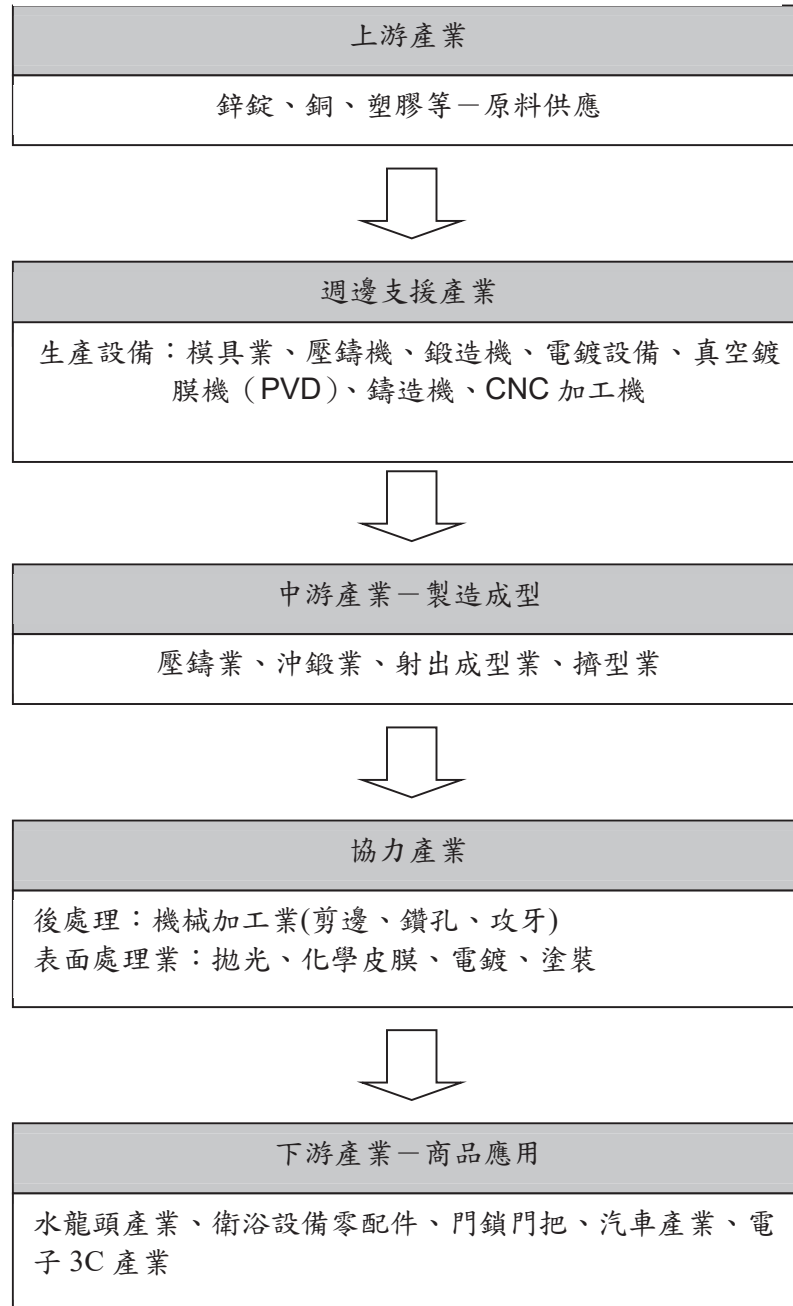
上游產業

鋅錠、銅、塑膠等－原料供應

週邊支援產業

生產設備：模具業、壓鑄機、鍛造機、電鍍設備、真空鍍膜機（PVD）、鑄造機、CNC 加工機

中游產業－製造成型

壓鑄業、沖鍛業、射出成型業、擠型業

協力產業

後處理：機械加工業(剪邊、鑽孔、攻牙)
表面處理業：拋光、化學皮膜、電鍍、塗裝

下游產業－商品應用

水龍頭產業、衛浴設備零配件、門鎖門把、汽車產業、電子 3C 產業